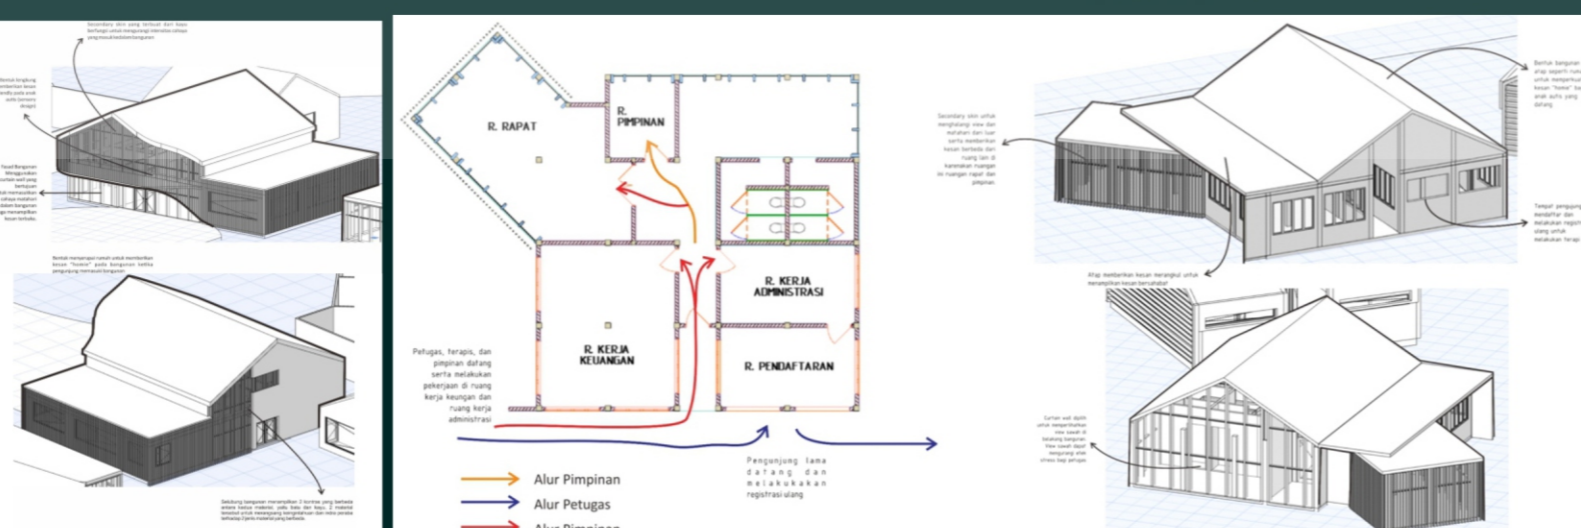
Secondary skin yang terbuat dari kayu berfungsi untuk mengurangi intensitas cahaya yang masuk kedalam bangunan

Bentuk lengkung memberikan kesan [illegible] pada anak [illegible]

Fasad Bangunan Menggunakan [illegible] bertujuan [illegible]

Bentuk menyerupai rumah untuk memberikan kesan "homie" pada bangunan ketika pengunjung memasuki bangunan

Selubung bangunan menampilkan 2 kontras yang berbeda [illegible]

R. RAPAT

R. PIMPINAN

R. KERJA ADMINISTRASI

R. KERJA KEUANGAN

R. PENDAFTARAN

Petugas, terapis, dan pimpinan datang serta melakukan pekerjaan di ruang kerja keungan dan ruang kerja administrasi

Pengunjung lama datang dan melakukakan registrasi ulang

Alur Pimpinan

Alur Petugas

Alur Pimpinan

Secondary skin untuk menghalangi view dari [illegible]

Bentuk bangunan atap seperti rumah untuk memperkuat kesan "home" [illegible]

Atap memberikan kesan merangkul untuk menampilkan kesan bersahabat

Tempat pengunjung mendaftar dan melakukan registrasi ulang untuk melakukan terapi

Curtain wall dipilih untuk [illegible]